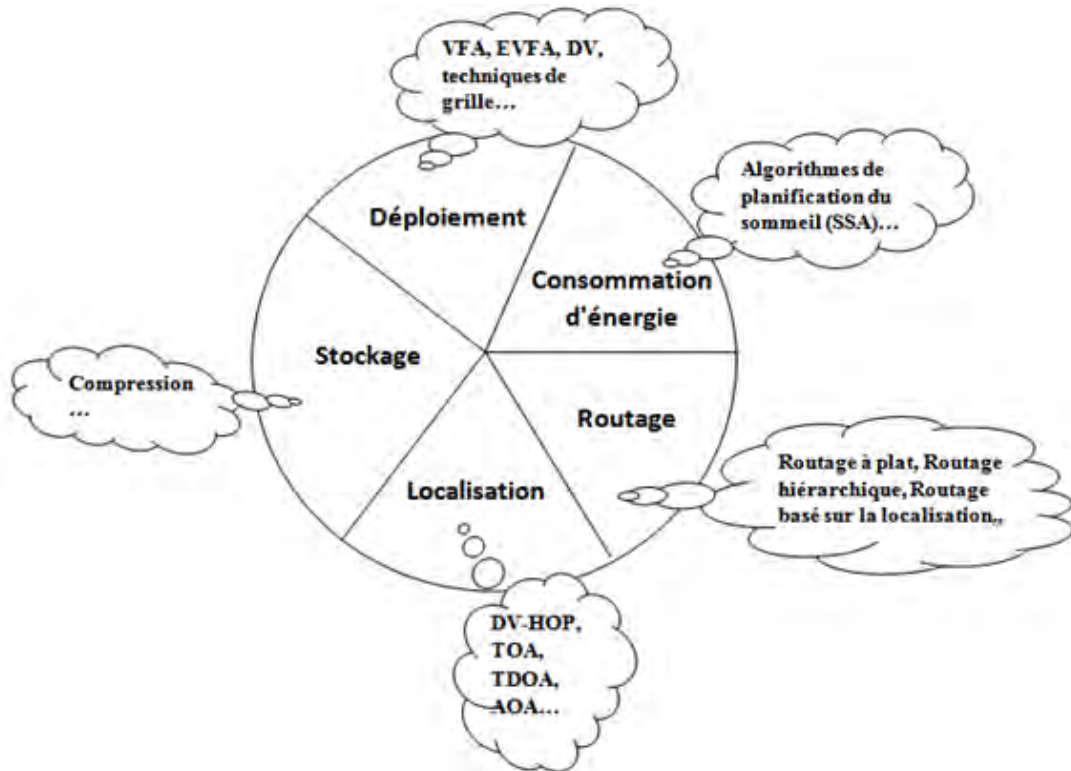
VFA, EVFA, DV, techniques de grille…

Déploiement

Algorithmes de planification du sommeil (SSA)…

Consommation d'énergie

Stockage

Compression …

Routage

Routage à plat, Routage hiérarchique, Routage basé sur la localisation,,

Localisation

DV-HOP, TOA, TDOA, AOA…